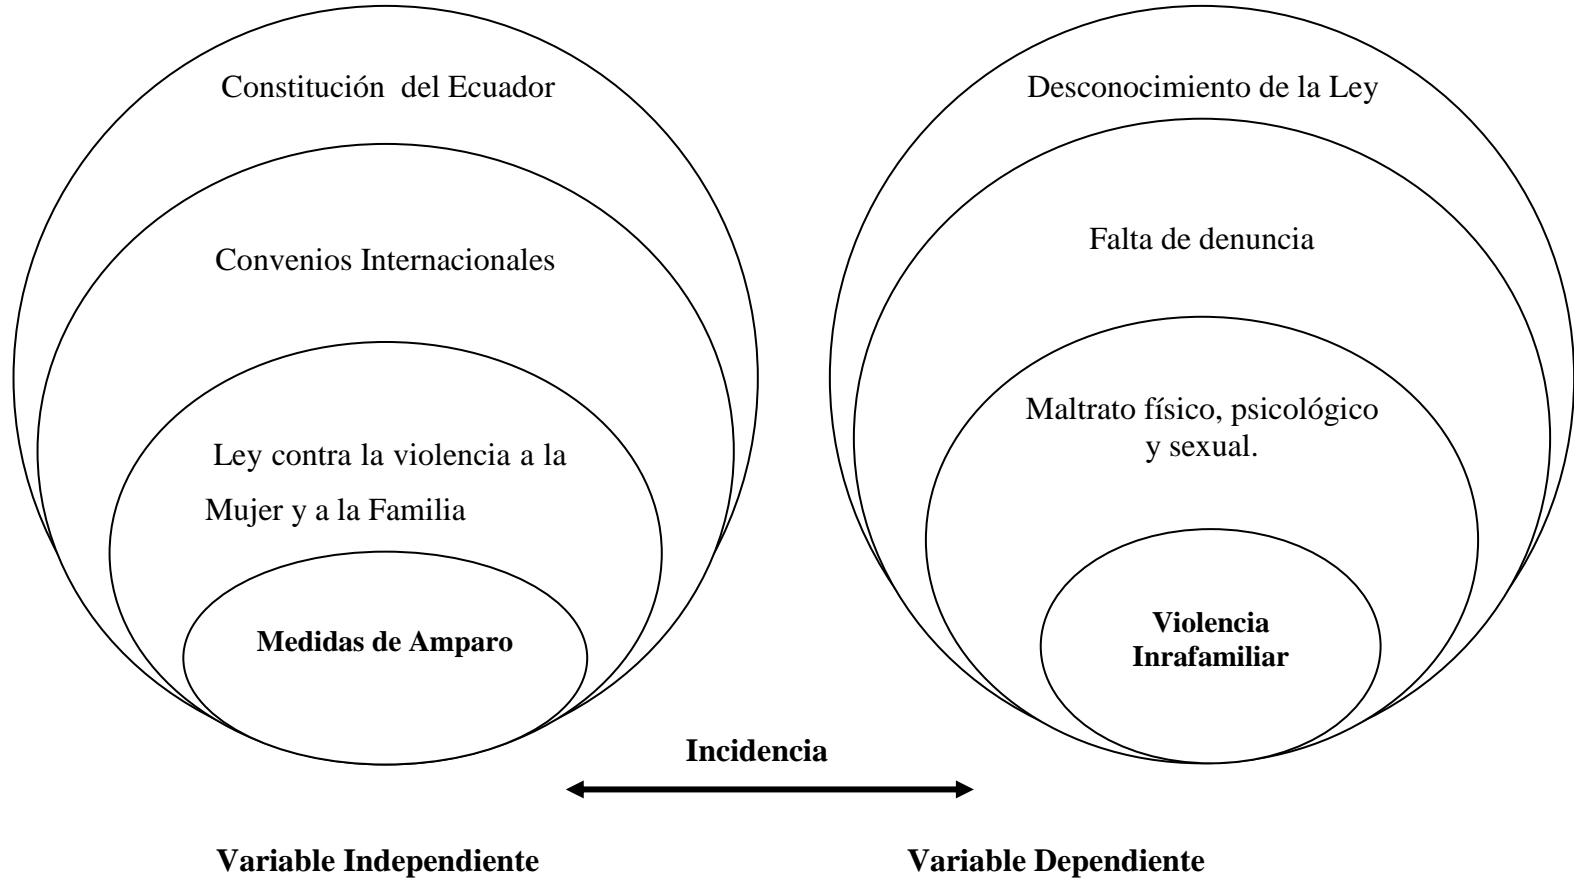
Constitución del Ecuador

Convenios Internacionales

Ley contra la violencia a la Mujer y a la Familia

Medidas de Amparo

Desconocimiento de la Ley

Falta de denuncia

Maltrato físico, psicológico y sexual.

Violencia Inrafamiliar

Incidencia

Variable Independiente

Variable Dependiente